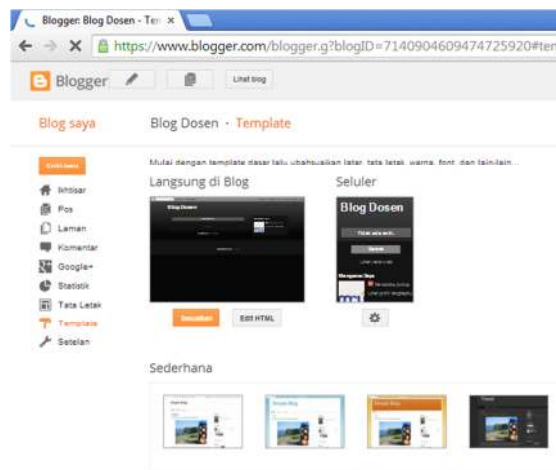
Blogger: Blog Dosen - Ter ×

https://www.blogger.com/blogger.g?blogID=7140904609474725920#ter

Blogger

Lihat blog

Blog saya

Blog Dosen · Template

Entri baru

Ikhtisar

Pos

Laman

Komentar

Google+

Statistik

Tata Letak

Template

Setelan

Mulai dengan template dasar lalu sesuaikan latar, tata letak, warna, font, dan lain-lain...

Langsung di Blog

Blog Dosen

Sesuaikan

Edit HTML

Seluler

Blog Dosen

Tidak ada entri.

Beranda

Lihat versi web

Mengenai Saya

Sederhana

Simple Blog

Simple Blog

Simple Blog